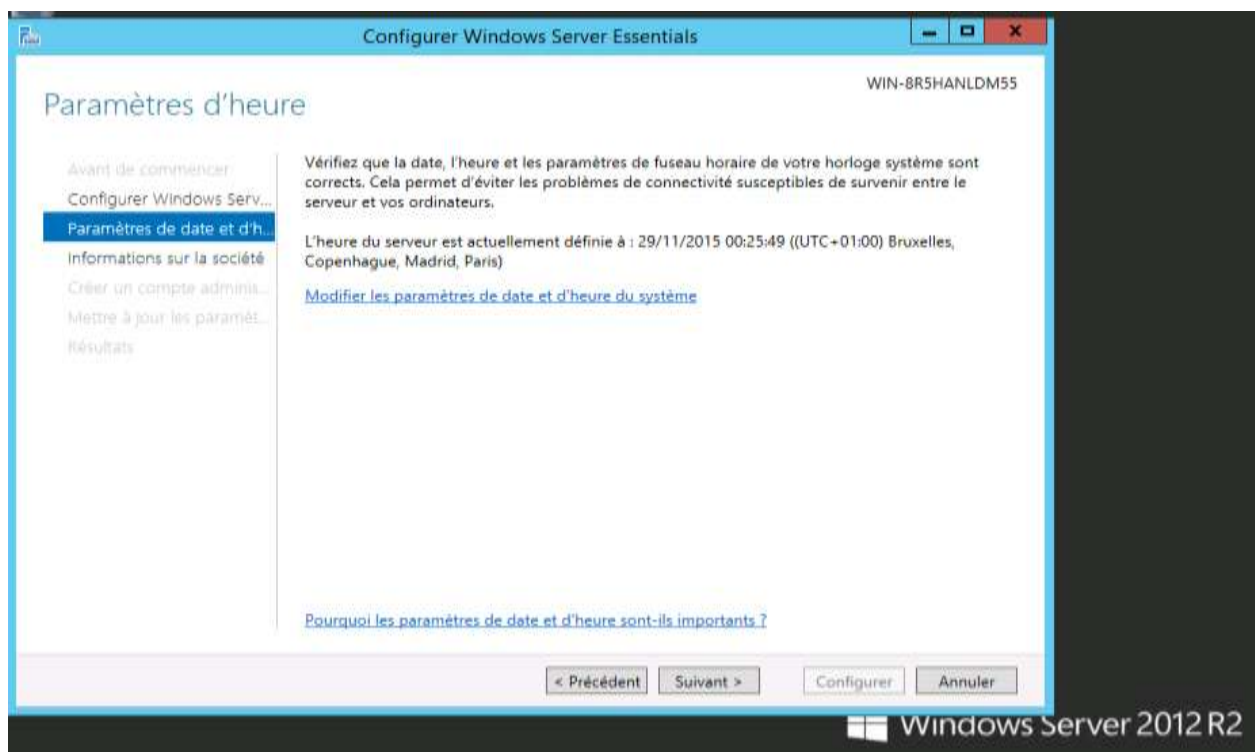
Configurer Windows Server Essentials

WIN-8R5HANLDM55

Paramètres d'heure

Avant de commencer
Configurer Windows Serv...
Paramètres de date et d'h...
Informations sur la société
Créer un compte adminis...
Mettre à jour les paramèt...
Résultats

Vérifiez que la date, l'heure et les paramètres de fuseau horaire de votre horloge système sont corrects. Cela permet d'éviter les problèmes de connectivité susceptibles de survenir entre le serveur et vos ordinateurs.

L'heure du serveur est actuellement définie à : 29/11/2015 00:25:49 ((UTC+01:00) Bruxelles, Copenhague, Madrid, Paris)

Modifier les paramètres de date et d'heure du système

Pourquoi les paramètres de date et d'heure sont-ils importants ?

< Précédent | Suivant > | Configurer | Annuler

Windows Server 2012 R2